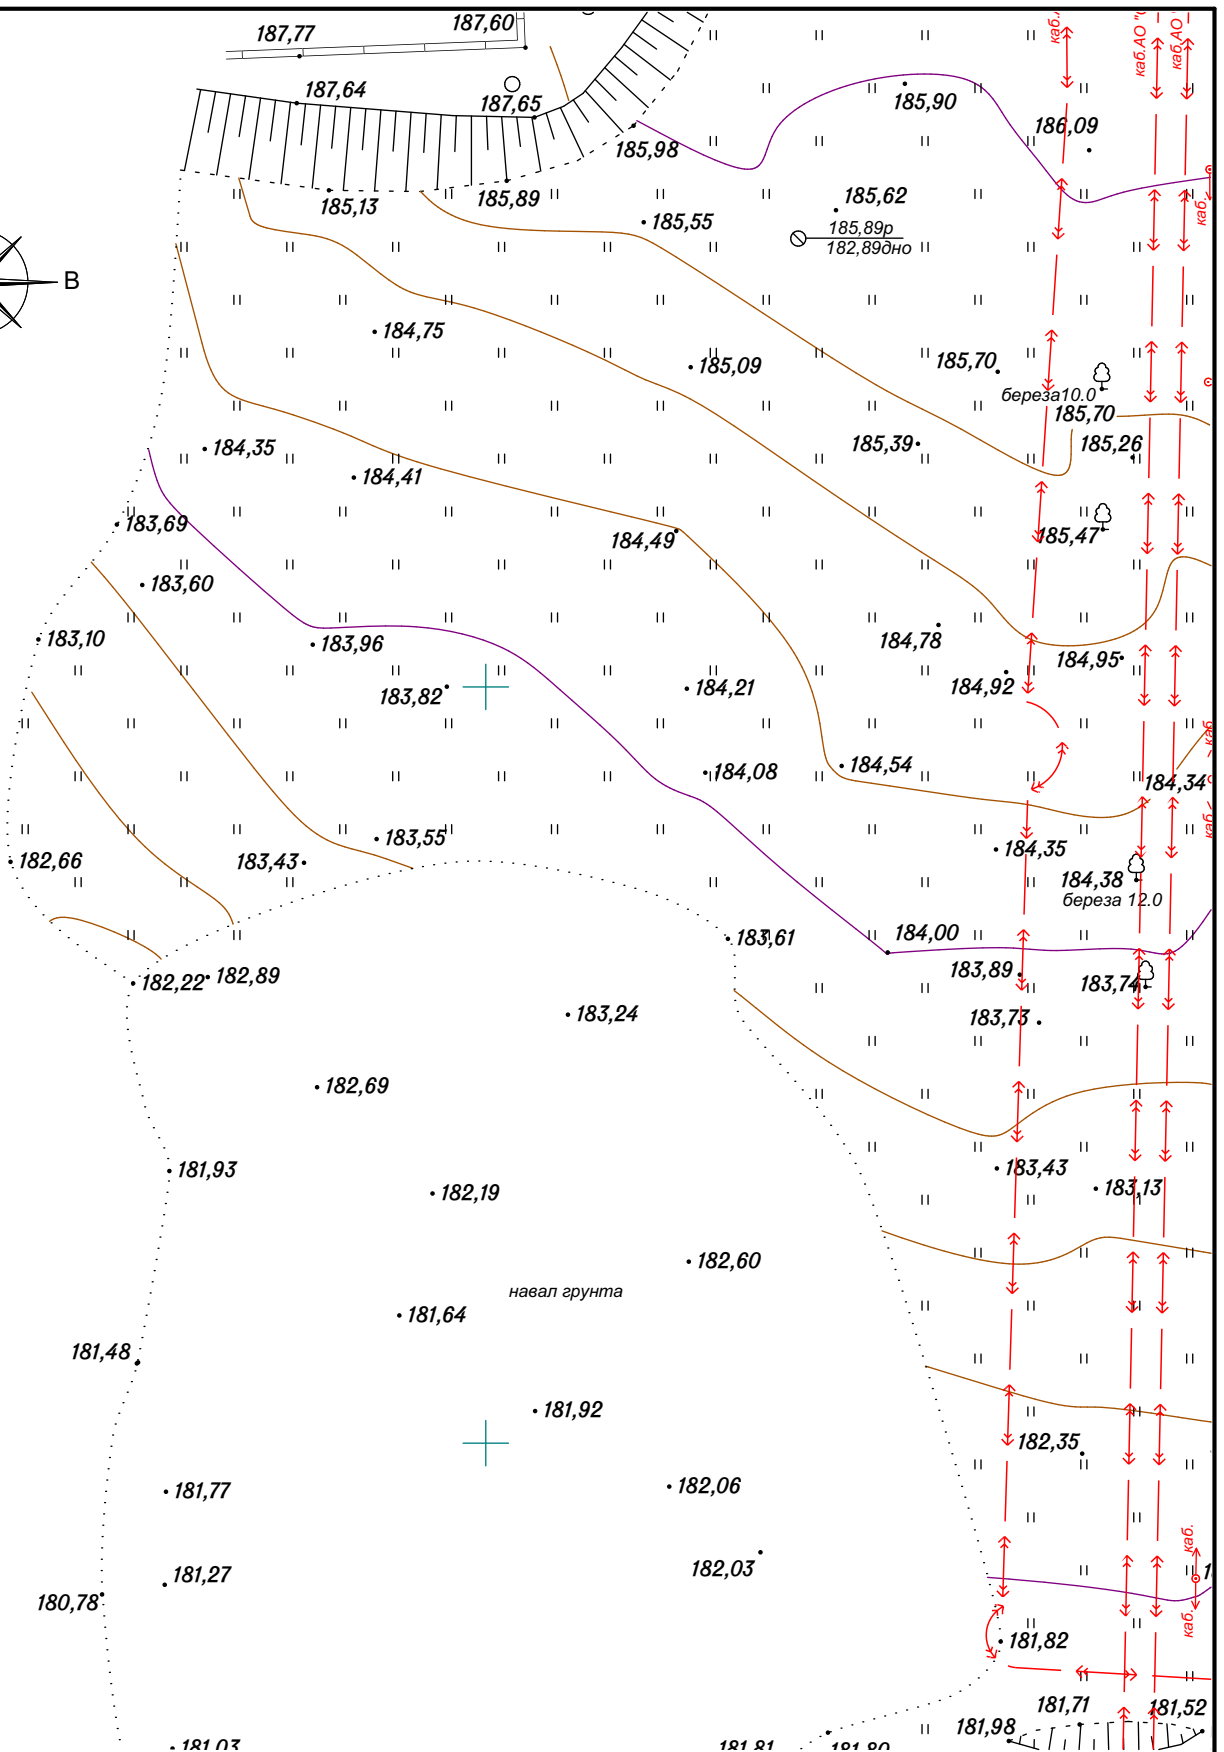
187,77
187,60
187,64
187,65
185,98
185,90
186,09
185,13
185,89
185,62
185,55
185,89р
182,89дно
В
184,75
185,09
185,70
береза10.0
185,70
184,35
185,39
185,26
184,41
183,69
184,49
185,47
183,60
183,10
183,96
184,78
184,95
184,92
183,82
184,21
184,08
184,54
184,34
183,55
184,35
182,66
183,43
184,38
береза 12.0
183,61
184,00
182,22
182,89
183,89
183,74
183,24
183,73
182,69
181,93
182,19
183,43
183,13
182,60
навал грунта
181,64
181,48
181,92
182,35
181,77
182,06
181,27
182,03
180,78
181,82
181,71
181,52
181,98
каб.
каб.АО
каб.АО
каб.
каб.
каб.
каб.
каб.
каб.
181,03
181,81
181,80